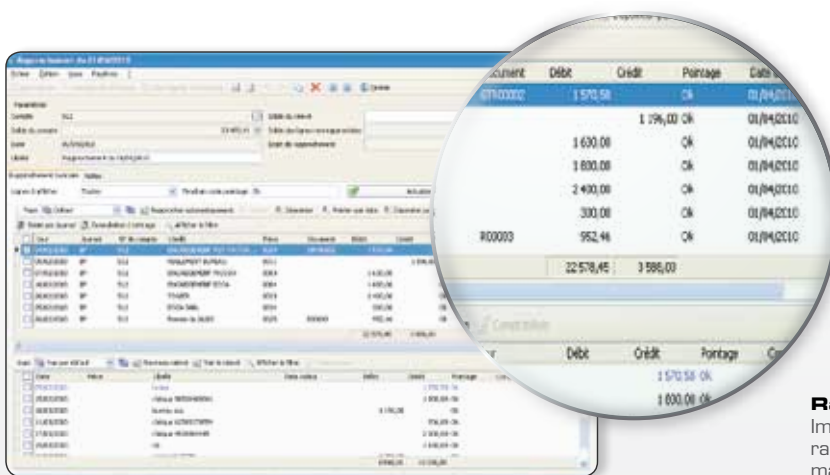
| Document | Débit | Crédit | Pointage | Date |
|---|---|---|---|---|
| 0TR00002 | 1 570,58 | | Ok | 01/04/2010 |
| | | 1 196,00 | Ok | 01/04/2010 |
| | 1 600,00 | | Ok | 01/04/2010 |
| | 1 800,00 | | Ok | 01/04/2010 |
| | 2 400,00 | | Ok | 01/04/2010 |
| | 300,00 | | Ok | 01/04/2010 |
| R00003 | 952,46 | | Ok | 01/04/2010 |
| | 22 578,45 | 3 586,00 | | |

| Débit | Crédit | Pointage |
|---|---|---|
| | 1 570,58 | Ok |
| | 1 000,00 | Ok |

Rapprochement du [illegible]
Fiche Edition Liste Fenêtres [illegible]
Paramètres
Compte 512
Rapprochement bancaire

Ra
Im
ra
ma